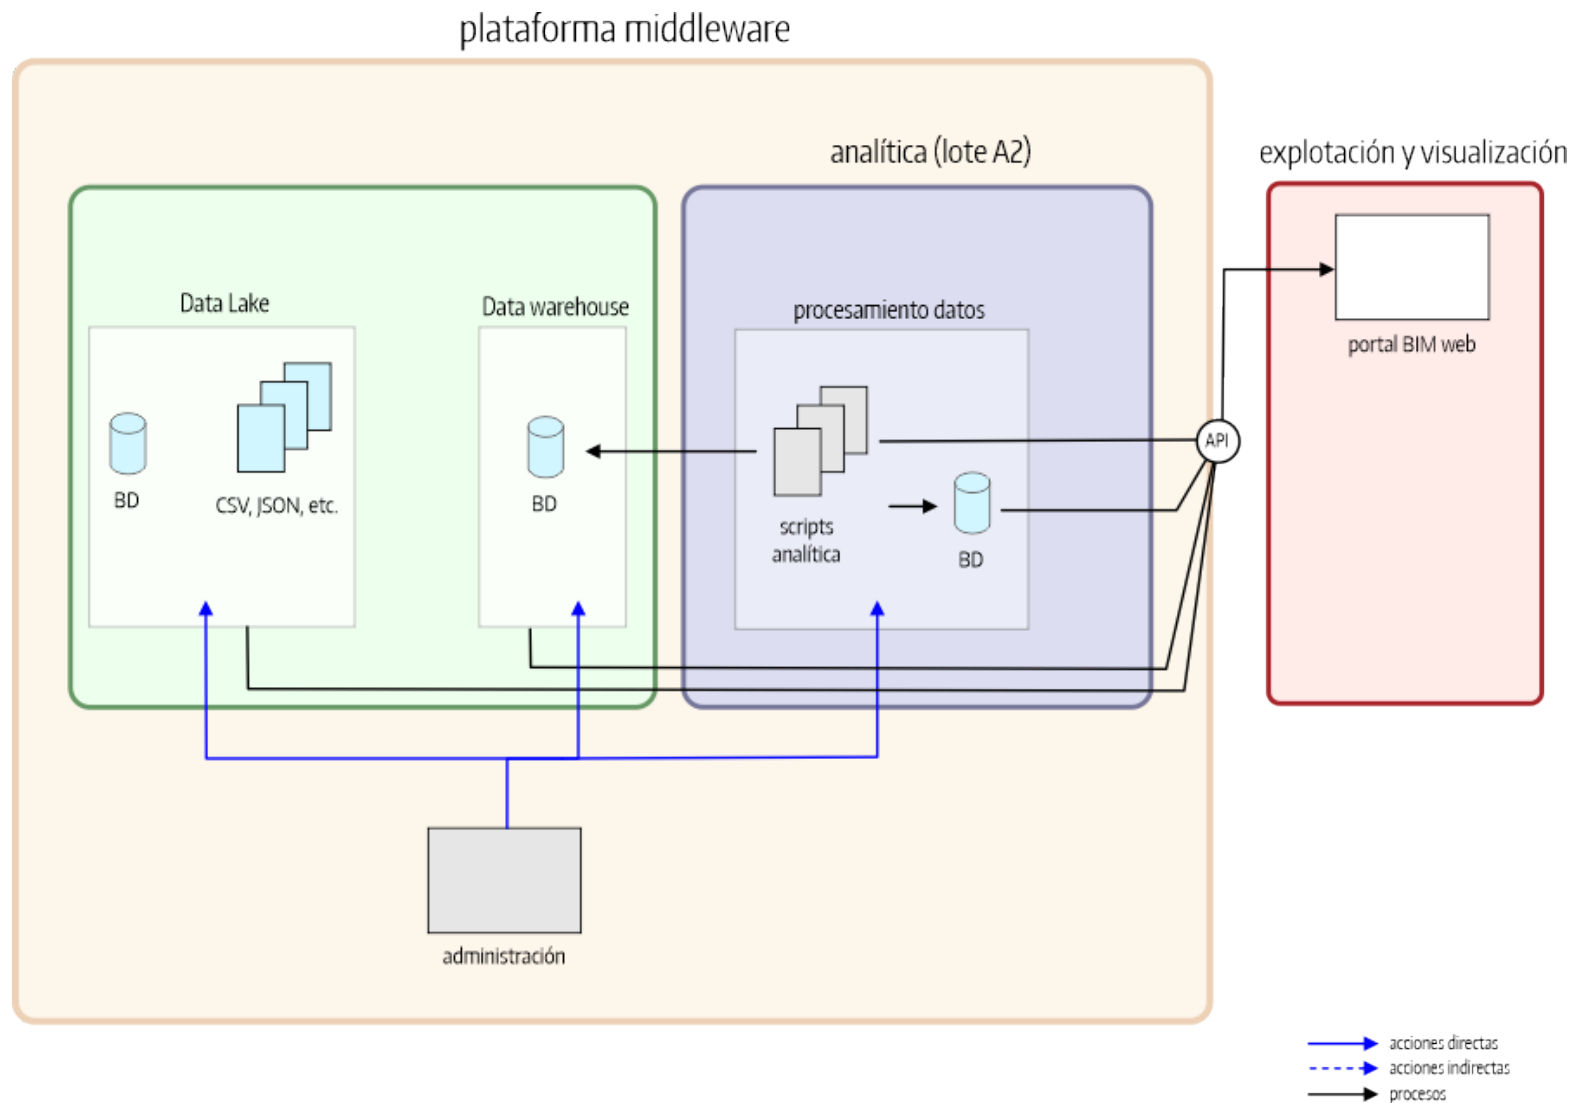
plataforma middleware

analítica (lote A2)

explotación y visualización

Data Lake

BD

CSV, JSON, etc.

Data warehouse

BD

procesamiento datos

scripts analítica

BD

API

portal BIM web

administración

acciones directas
acciones indirectas
procesos